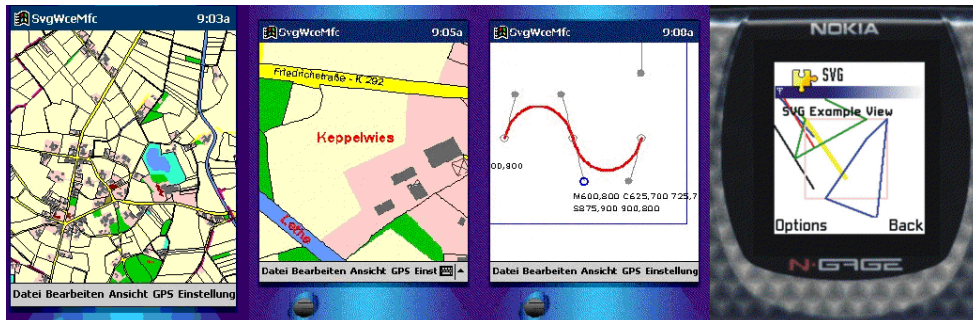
SvgWceMfc 9:03a

Datei Bearbeiten Ansicht GPS Einstellung

SvgWceMfc 9:05a

Friedhofstraße - K 292

Keppelwies

Lerno

Datei Bearbeiten Ansicht GPS Einst

SvgWceMfc 9:08a

00,800

M600,800 C625,700 725,7
S875,900 900,800

Datei Bearbeiten Ansicht GPS Einstellung

NOKIA

SVG

SVG Example View

Options Back

N-GAGE